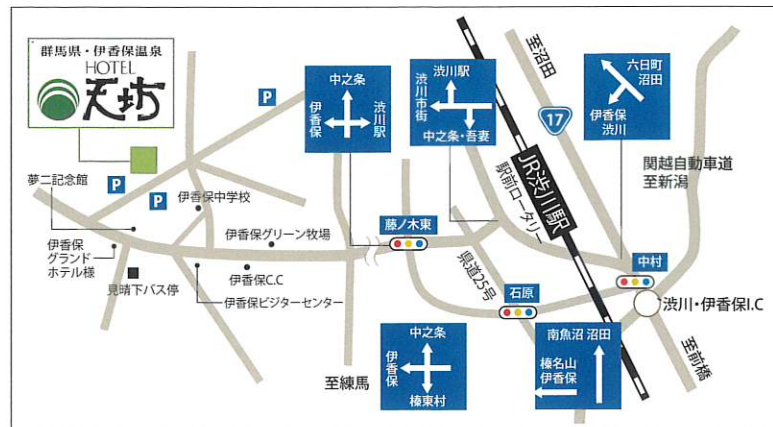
群馬県・伊香保温泉
HOTEL
天坊

P
P
P

中之条
伊香保
渋川駅

渋川駅
渋川市街
中之条・吾妻

至沼田

17

六日町
沼田
伊香保
渋川

関越自動車道
至新潟

夢二記念館
伊香保中学校
伊香保グリーン牧場
伊香保グランドホテル様
見晴下バス停
伊香保C.C
伊香保ビジターセンター

藤ノ木東
駅前ロータリー
JR渋川駅
県道25号
石原
中村
渋川・伊香保I.C

中之条
伊香保
榛東村

至練馬

南魚沼 沼田
榛名山
伊香保

至前橋